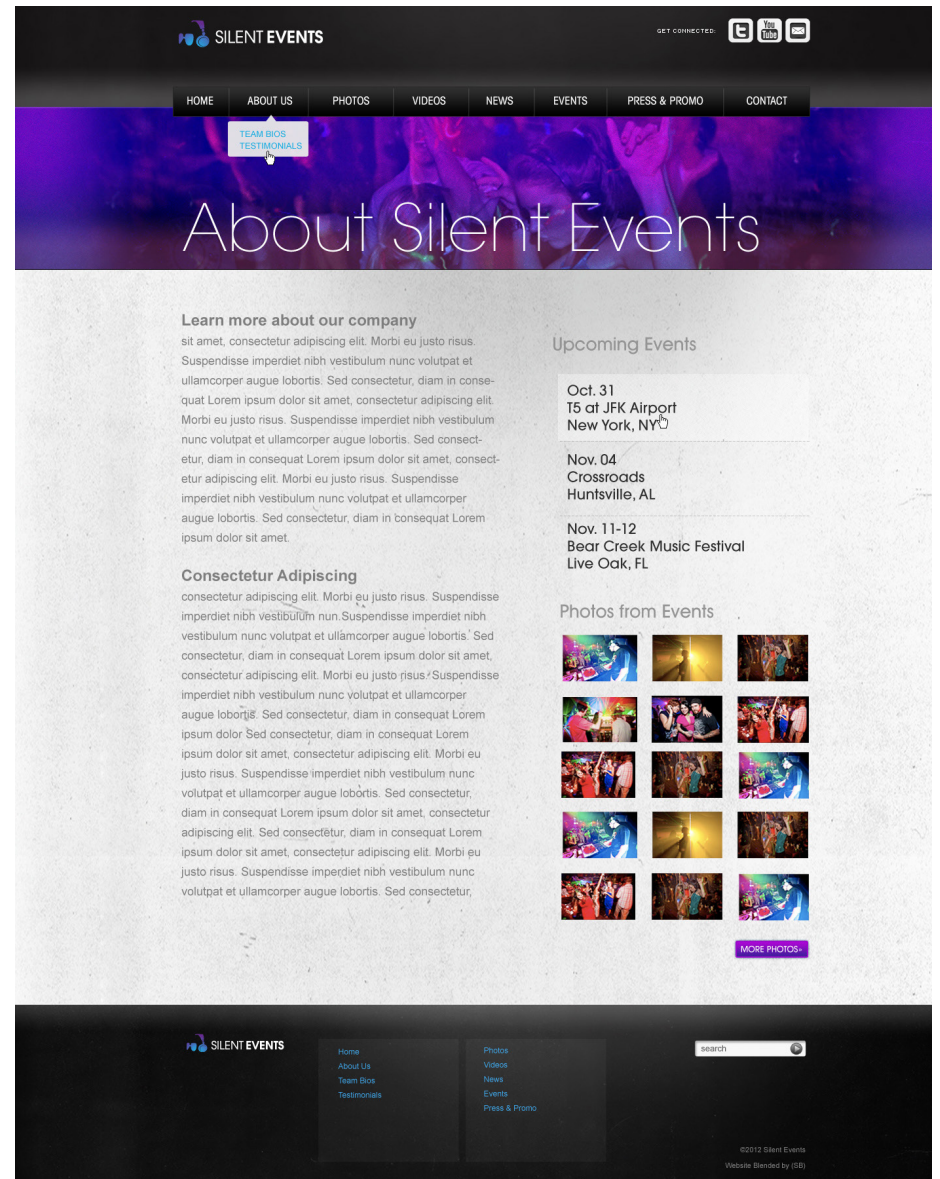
SILENT EVENTS

GET CONNECTED:

You Tube

HOME | ABOUT US | PHOTOS | VIDEOS | NEWS | EVENTS | PRESS & PROMO | CONTACT

TEAM BIOS
TESTIMONIALS

About Silent Events

Learn more about our company
sit amet, consectetur adipiscing elit. Morbi eu justo risus. Suspendisse imperdiet nibh vestibulum nunc volutpat et ullamcorper augue lobortis. Sed consectetur, diam in consequat Lorem ipsum dolor sit amet, consectetur adipiscing elit. Morbi eu justo risus. Suspendisse imperdiet nibh vestibulum nunc volutpat et ullamcorper augue lobortis. Sed consectetur, diam in consequat Lorem ipsum dolor sit amet, consectetur adipiscing elit. Morbi eu justo risus. Suspendisse imperdiet nibh vestibulum nunc volutpat et ullamcorper augue lobortis. Sed consectetur, diam in consequat Lorem ipsum dolor sit amet.

Consectetur Adipiscing
consectetur adipiscing elit. Morbi eu justo risus. Suspendisse imperdiet nibh vestibulum nun.Suspendisse imperdiet nibh vestibulum nunc volutpat et ullamcorper augue lobortis. Sed consectetur, diam in consequat Lorem ipsum dolor sit amet, consectetur adipiscing elit. Morbi eu justo risus. Suspendisse imperdiet nibh vestibulum nunc volutpat et ullamcorper augue lobortis. Sed consectetur, diam in consequat Lorem ipsum dolor Sed consectetur, diam in consequat Lorem ipsum dolor sit amet, consectetur adipiscing elit. Morbi eu justo risus. Suspendisse imperdiet nibh vestibulum nunc volutpat et ullamcorper augue lobortis. Sed consectetur, diam in consequat Lorem ipsum dolor sit amet, consectetur adipiscing elit. Sed consectetur, diam in consequat Lorem ipsum dolor sit amet, consectetur adipiscing elit. Morbi eu justo risus. Suspendisse imperdiet nibh vestibulum nunc volutpat et ullamcorper augue lobortis. Sed consectetur,

Upcoming Events

Oct. 31
T5 at JFK Airport
New York, NY

Nov. 04
Crossroads
Huntsville, AL

Nov. 11-12
Bear Creek Music Festival
Live Oak, FL

Photos from Events

MORE PHOTOS»

SILENT EVENTS

Home
About Us
Team Bios
Testimonials

Photos
Videos
News
Events
Press & Promo

search

©2012 Silent Events
Website Blended by (SB)